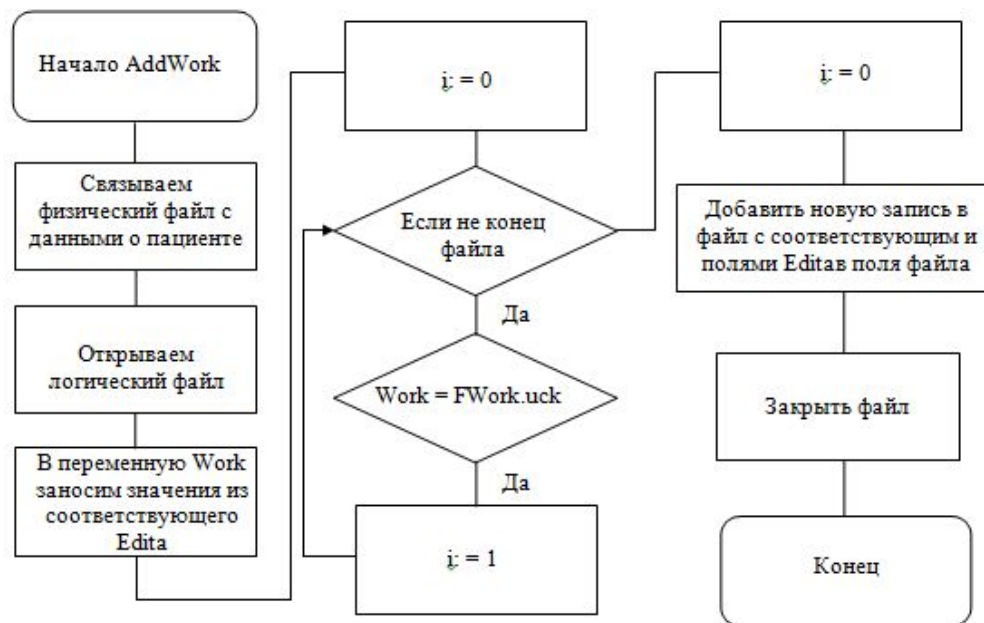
Начало AddWork

Связываем физический файл с данными о пациенте

Открываем логический файл

В переменную Work заносим значения из соответствующего Edita

i: = 0

Если не конец файла

Да

Work = FWork.uck

Да

i: = 1

i: = 0

Добавить новую запись в файл с соответствующим и полями Editaв поля файла

Закрыть файл

Конец